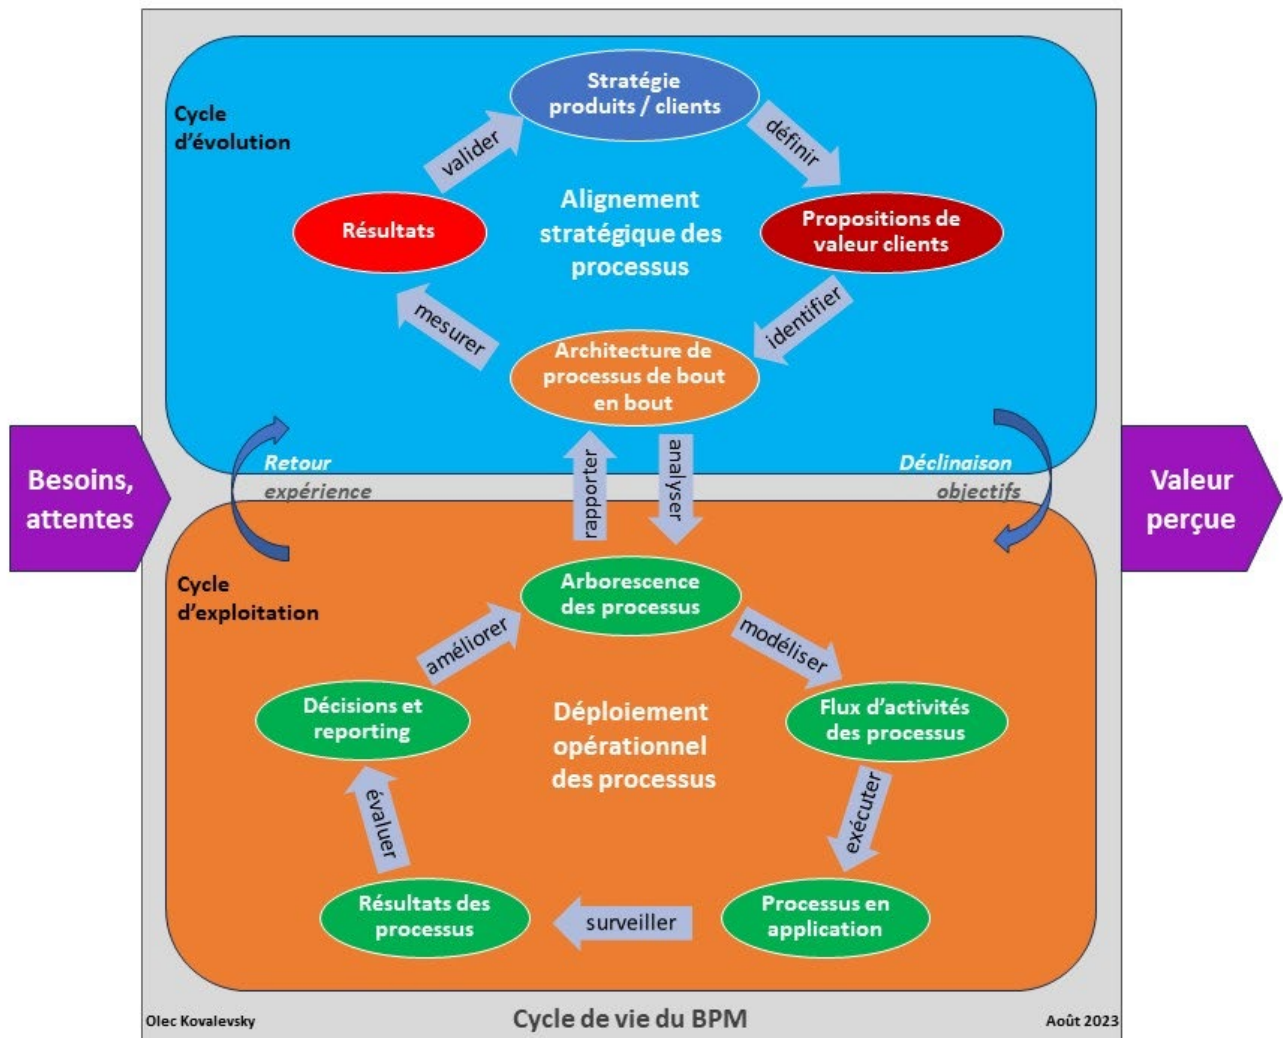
Cycle d'évolution

Stratégie produits / clients

définir

Propositions de valeur clients

identifier

Architecture de processus de bout en bout

mesurer

Résultats

valider

Alignement stratégique des processus

Besoins, attentes

Retour expérience

Déclinaison objectifs

Valeur perçue

rapporter

analyser

Cycle d'exploitation

Arborescence des processus

modéliser

Flux d'activités des processus

exécuter

Processus en application

surveiller

Résultats des processus

évaluer

Décisions et reporting

améliorer

Déploiement opérationnel des processus

Olec Kovalevsky

Cycle de vie du BPM

Août 2023